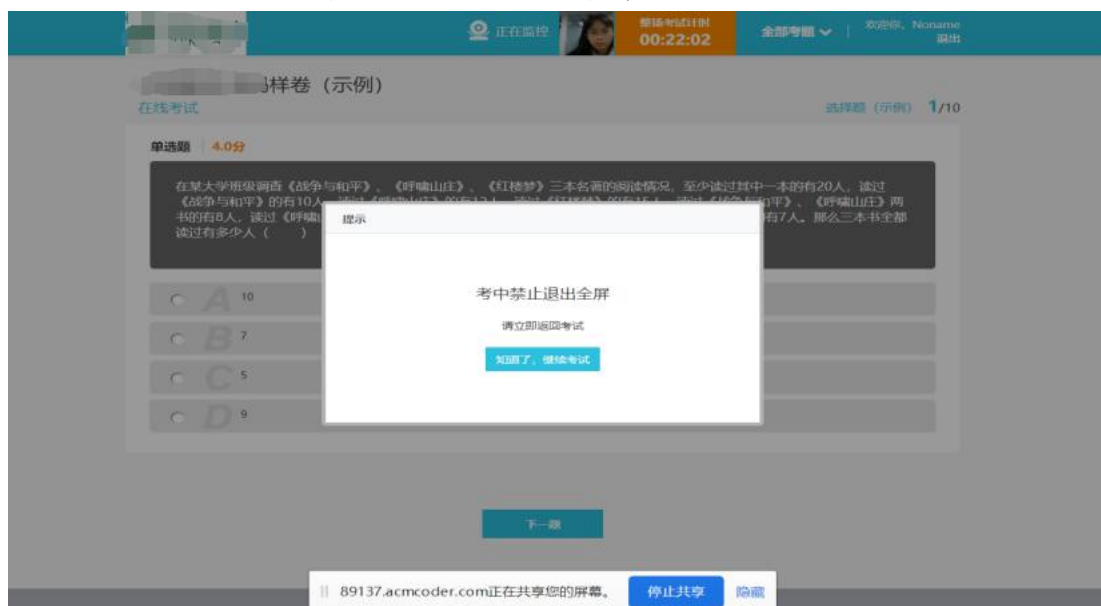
正在监控

整场考试计时
00:22:02

全部考题

欢迎你，Noname
退出

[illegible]样卷（示例）

在线考试

选择题（示例） 1/10

单选题 4.0分

在某大学班级调查《战争与和平》、《呼啸山庄》、《红楼梦》三本名著的阅读情况，至少读过其中一本的有20人，读过《战争与和平》的有10人，读过《呼啸山庄》的有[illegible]人，读过《红楼梦》的有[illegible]人，读过《战争与和平》、《呼啸山庄》两书的有8人，读过《呼啸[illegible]有7人，那么三本书全部读过有多少人（ ）

A 10

B 7

C 5

D 9

提示

考中禁止退出全屏

请立即返回考试

知道了，继续考试

下一题

89137.acmcoder.com正在共享您的屏幕。

停止共享

隐藏